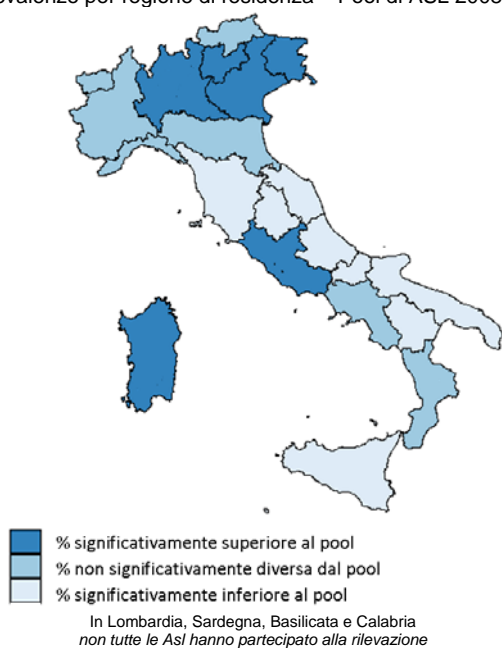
valenze per regione di residenza – Pool di ASL 2008

% significativamente superiore al pool
% non significativamente diversa dal pool
% significativamente inferiore al pool

In Lombardia, Sardegna, Basilicata e Calabria
non tutte le Asl hanno partecipato alla rilevazione